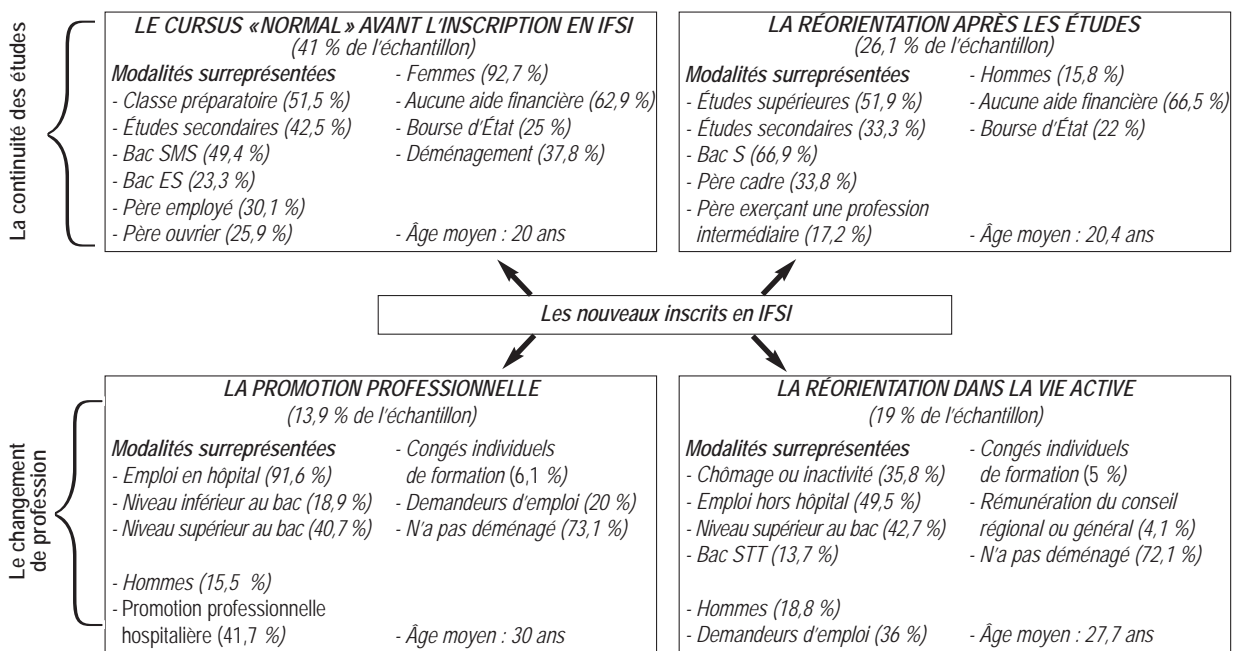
La continuité des études

LE CURSUS «NORMAL» AVANT L'INSCRIPTION EN IFSI
(41 % de l'échantillon)

Modalités surreprésentées
- Classe préparatoire (51,5 %)
- Études secondaires (42,5 %)
- Bac SMS (49,4 %)
- Bac ES (23,3 %)
- Père employé (30,1 %)
- Père ouvrier (25,9 %)

- Femmes (92,7 %)
- Aucune aide financière (62,9 %)
- Bourse d'État (25 %)
- Déménagement (37,8 %)
- Âge moyen : 20 ans

LA RÉORIENTATION APRÈS LES ÉTUDES
(26,1 % de l'échantillon)

Modalités surreprésentées
- Études supérieures (51,9 %)
- Études secondaires (33,3 %)
- Bac S (66,9 %)
- Père cadre (33,8 %)
- Père exerçant une profession intermédiaire (17,2 %)

- Hommes (15,8 %)
- Aucune aide financière (66,5 %)
- Bourse d'État (22 %)
- Âge moyen : 20,4 ans

Les nouveaux inscrits en IFSI

Le changement de profession

LA PROMOTION PROFESSIONNELLE
(13,9 % de l'échantillon)

Modalités surreprésentées
- Emploi en hôpital (91,6 %)
- Niveau inférieur au bac (18,9 %)
- Niveau supérieur au bac (40,7 %)

- Hommes (15,5 %)
- Promotion professionnelle hospitalière (41,7 %)

- Congés individuels de formation (6,1 %)
- Demandeurs d'emploi (20 %)
- N'a pas déménagé (73,1 %)
- Âge moyen : 30 ans

LA RÉORIENTATION DANS LA VIE ACTIVE
(19 % de l'échantillon)

Modalités surreprésentées
- Chômage ou inactivité (35,8 %)
- Emploi hors hôpital (49,5 %)
- Niveau supérieur au bac (42,7 %)
- Bac STT (13,7 %)

- Hommes (18,8 %)
- Demandeurs d'emploi (36 %)

- Congés individuels de formation (5 %)
- Rémunération du conseil régional ou général (4,1 %)
- N'a pas déménagé (72,1 %)
- Âge moyen : 27,7 ans